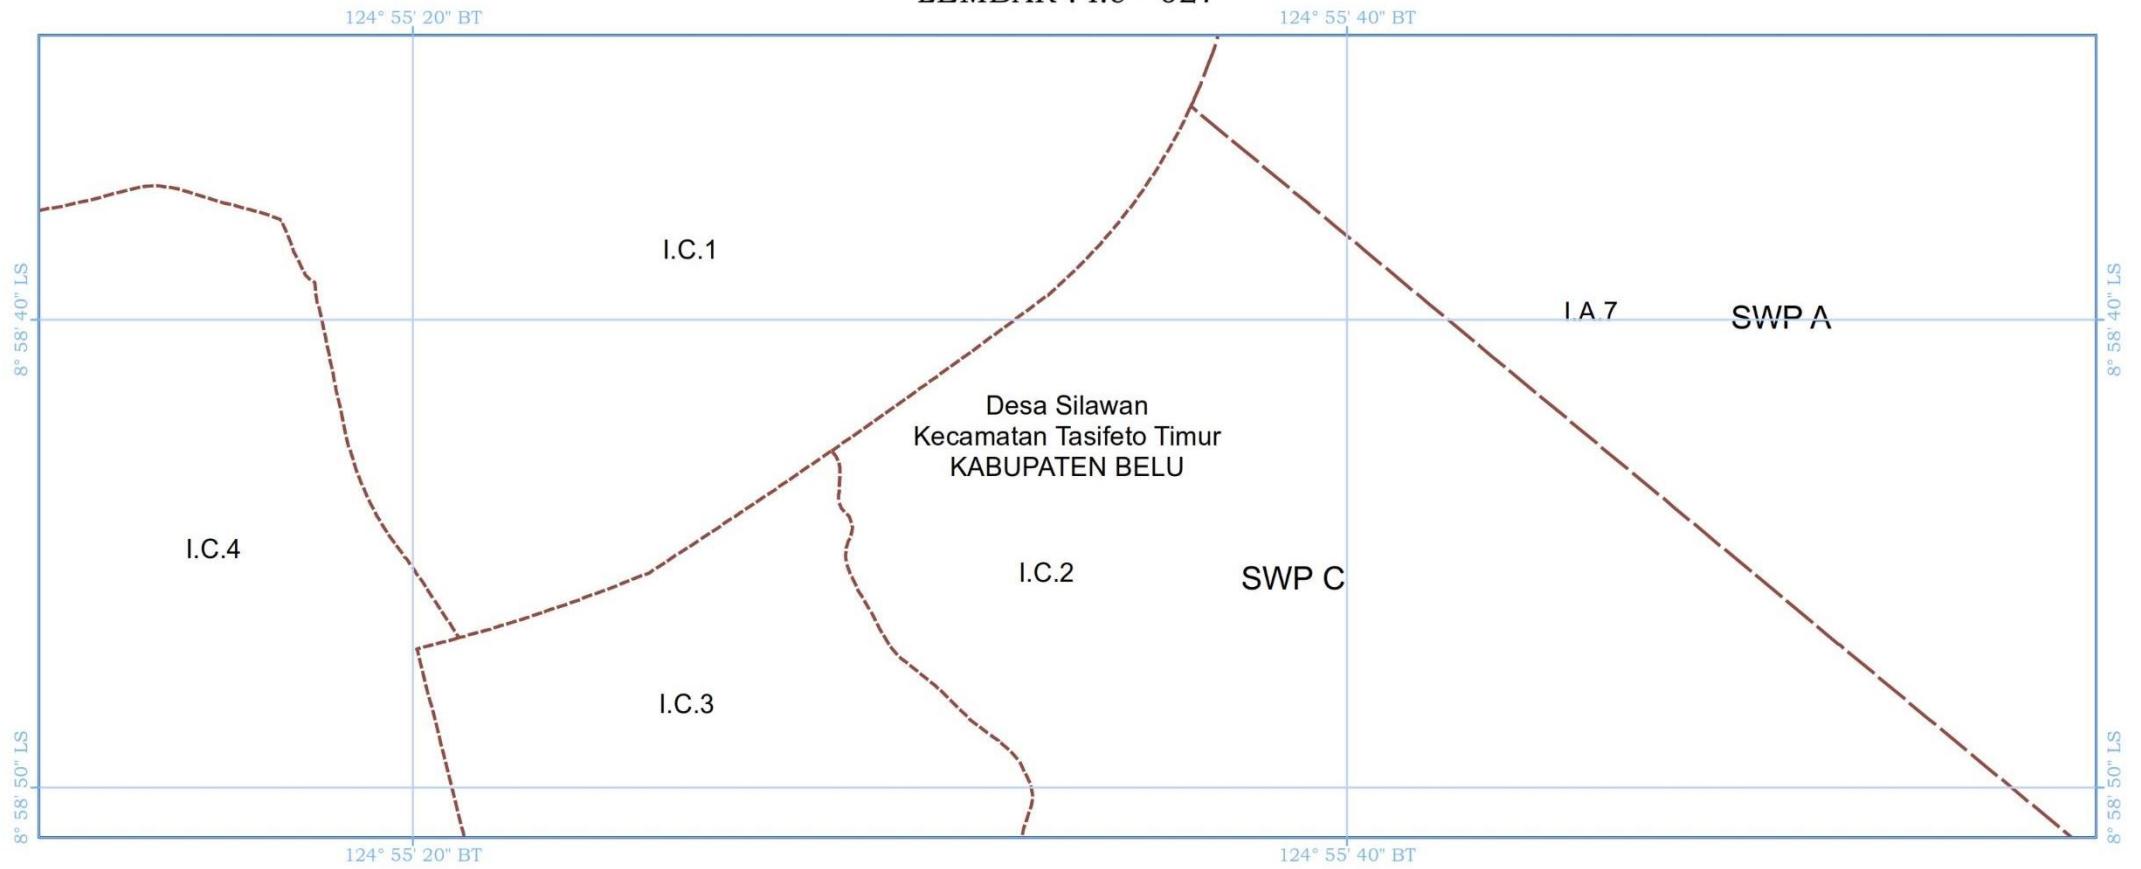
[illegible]

124° 55' 20" BT

124° 55' 40" BT

8° 58' 40" LS

8° 58' 40" LS

I.C.1

I.A.7

SWP A

Desa Silawan
Kecamatan Tasifeto Timur
KABUPATEN BELU

I.C.4

I.C.2

SWP C

I.C.3

8° 58' 50" LS

8° 58' 50" LS

124° 55' 20" BT

124° 55' 40" BT